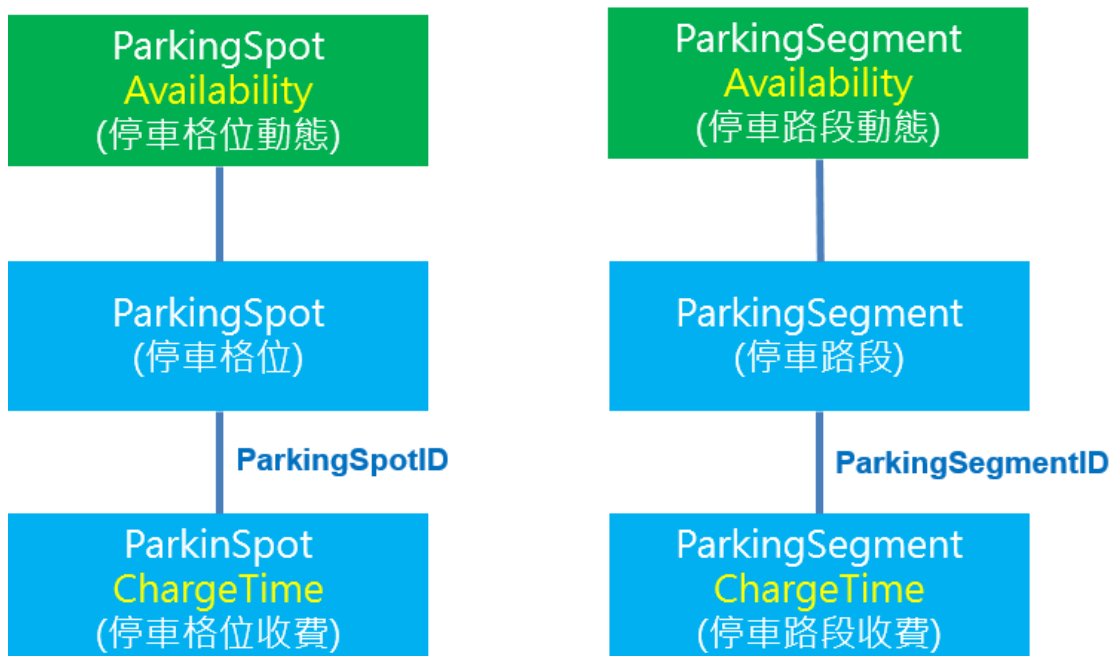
ParkingSpot
Availability
(停車格位動態)

ParkingSpot
(停車格位)

ParkingSpotID

ParkinSpot
ChargeTime
(停車格位收費)

ParkingSegment
Availability
(停車路段動態)

ParkingSegment
(停車路段)

ParkingSegmentID

ParkingSegment
ChargeTime
(停車路段收費)